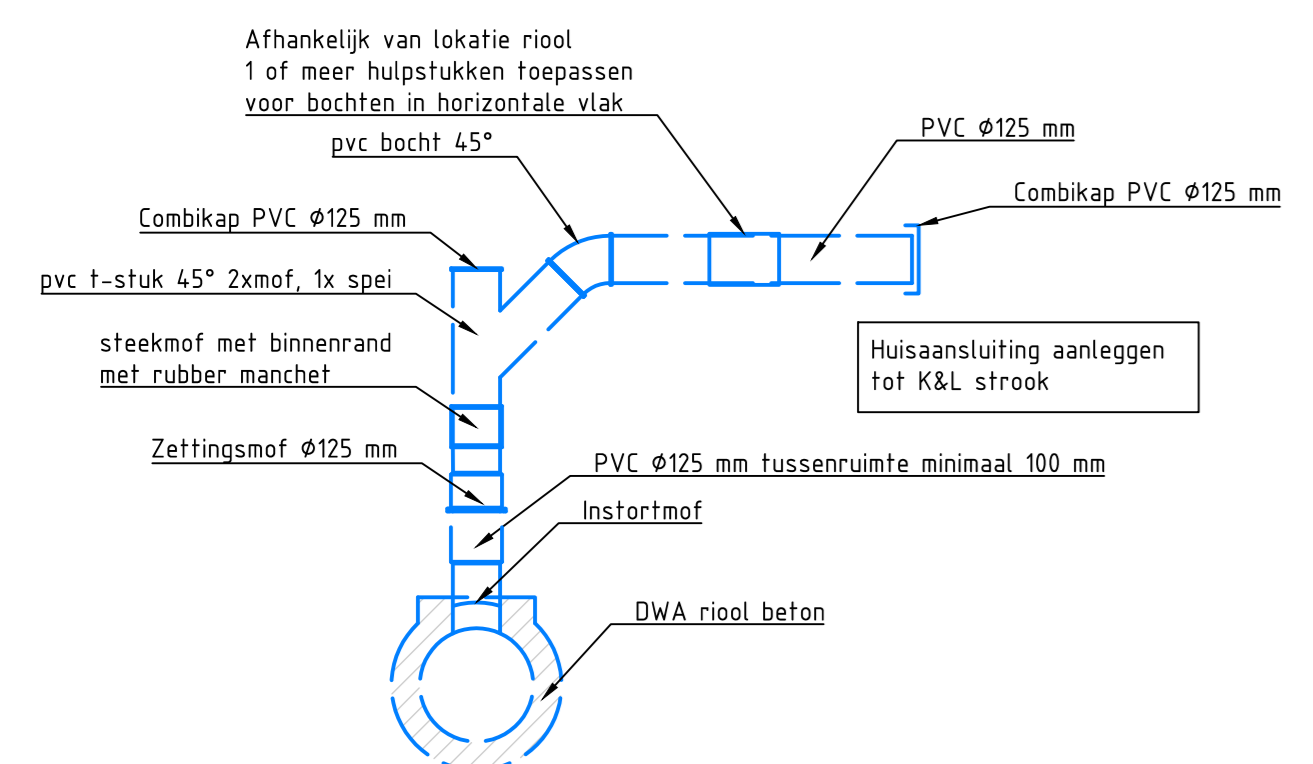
Afhankelijk van lokatie riool
1 of meer hulpstukken toepassen
voor bochten in horizontale vlak

pvc bocht 45°

PVC Ø125 mm

Combikap PVC Ø125 mm

Combikap PVC Ø125 mm

pvc t-stuk 45° 2xmof, 1x spei

steekmof met binnenrand
met rubber manchet

Huisaansluiting aanleggen
tot K&L strook

Zettingsmof Ø125 mm

PVC Ø125 mm tussenruimte minimaal 100 mm

Instortmof

DWA riool beton